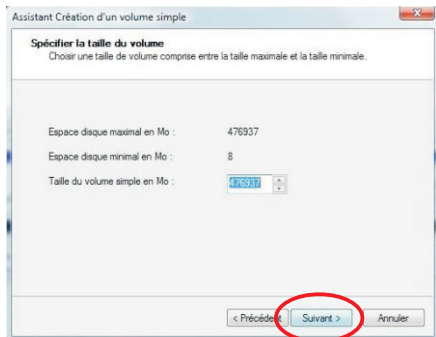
Assistant Création d'un volume simple

Spécifier la taille du volume
Choisir une taille de volume comprise entre la taille maximale et la taille minimale.

Espace disque maximal en Mo : 476937

Espace disque minimal en Mo : 8

Taille du volume simple en Mo : 476937

< Précédent Suivant > Annuler